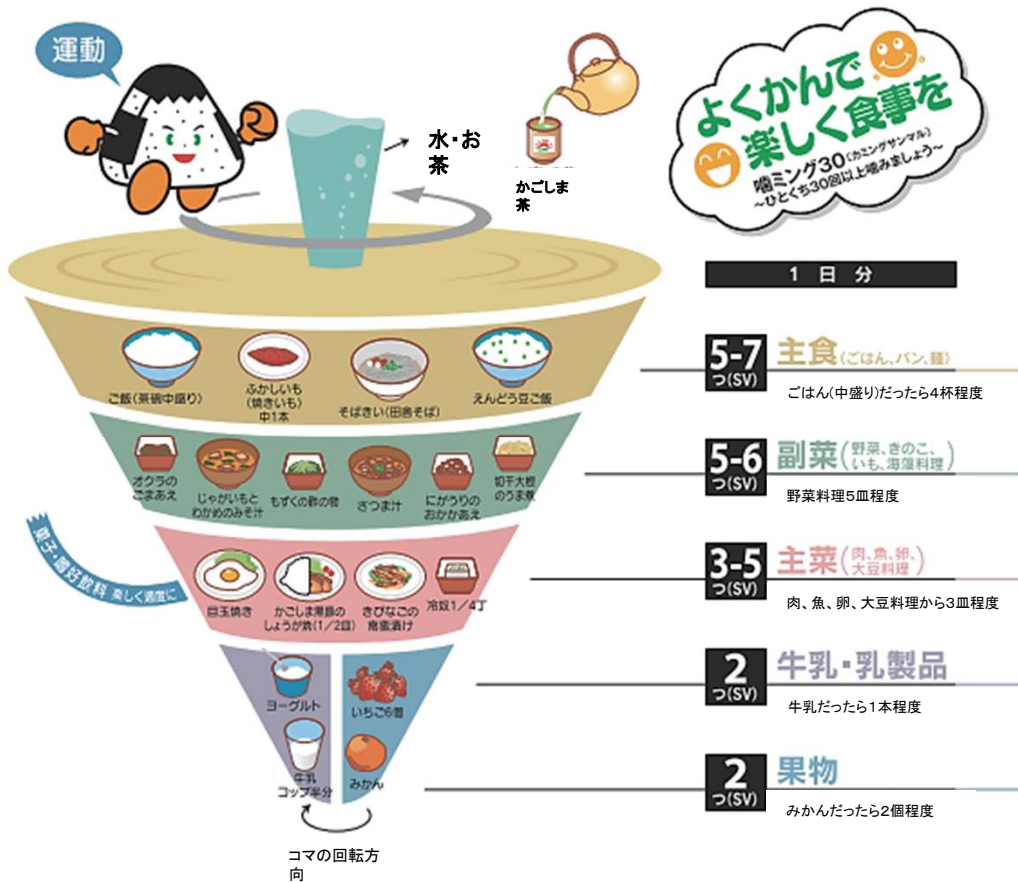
運動

水・お茶

かごしま茶

よくかんで楽しく食事を
噛ミング30(カミングサンマル)
~ひとくち30回以上噛みましょう~

1 日 分

ご飯(茶碗中盛り)
ふかしいも(焼きいも)中1本
そばきい(田舎そば)
えんどう豆ご飯

5-7 つ(SV) 主食(ごはん、パン、麺)
ごはん(中盛り)だったら4杯程度

オクラのごまあえ
じゃがいもとわかめのみそ汁
もずくの酢の物
さつま汁
にがうりのおかかあえ
切干大根のうま煮

5-6 つ(SV) 副菜(野菜、きのこ、いも、海藻料理)
野菜料理5皿程度

菓子・嗜好飲料 楽しく適度に

目玉焼き
かごしま黒豚のしょうが焼(1/2皿)
きびなごの南蛮漬け
冷奴1/4丁

3-5 つ(SV) 主菜(肉、魚、卵、大豆料理)
肉、魚、卵、大豆料理から3皿程度

ヨーグルト
牛乳コップ半分
いちご6個
みかん

2 つ(SV) 牛乳・乳製品
牛乳だったら1本程度

2 つ(SV) 果物
みかんだったら2個程度

コマの回転方向